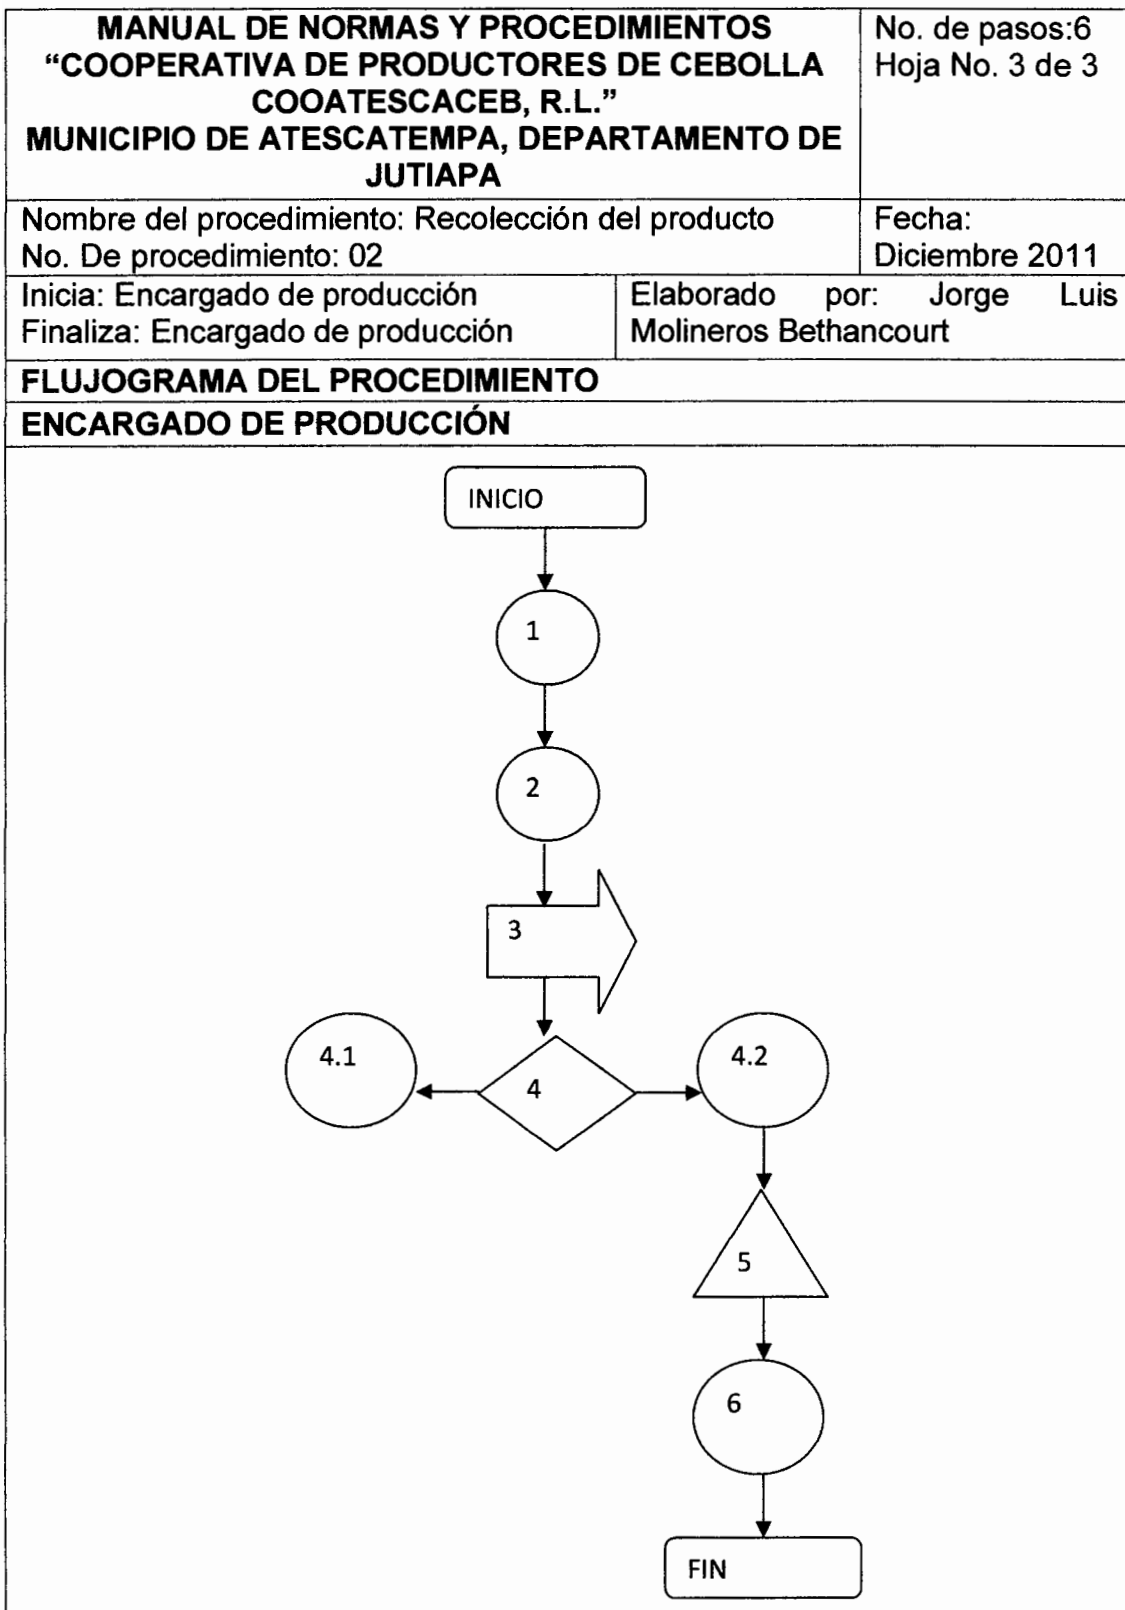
| MANUAL DE NORMAS Y PROCEDIMIENTOS "COOPERATIVA DE PRODUCTORES DE CEBOLLA COOATESCACEB, R.L." MUNICIPIO DE ATESCATEMPA, DEPARTAMENTO DE JUTIAPA | No. de pasos:6 Hoja No. 3 de 3 |
|---|---|
| Nombre del procedimiento: Recolección del producto No. De procedimiento: 02 | Fecha: Diciembre 2011 |

| Inicia: Encargado de producción Finaliza: Encargado de producción | Elaborado por: Jorge Luis Molineros Bethancourt |
|---|---|

FLUJOGRAMA DEL PROCEDIMIENTO

ENCARGADO DE PRODUCCIÓN

INICIO

1

2

3

4.1

4

4.2

5

6

FIN